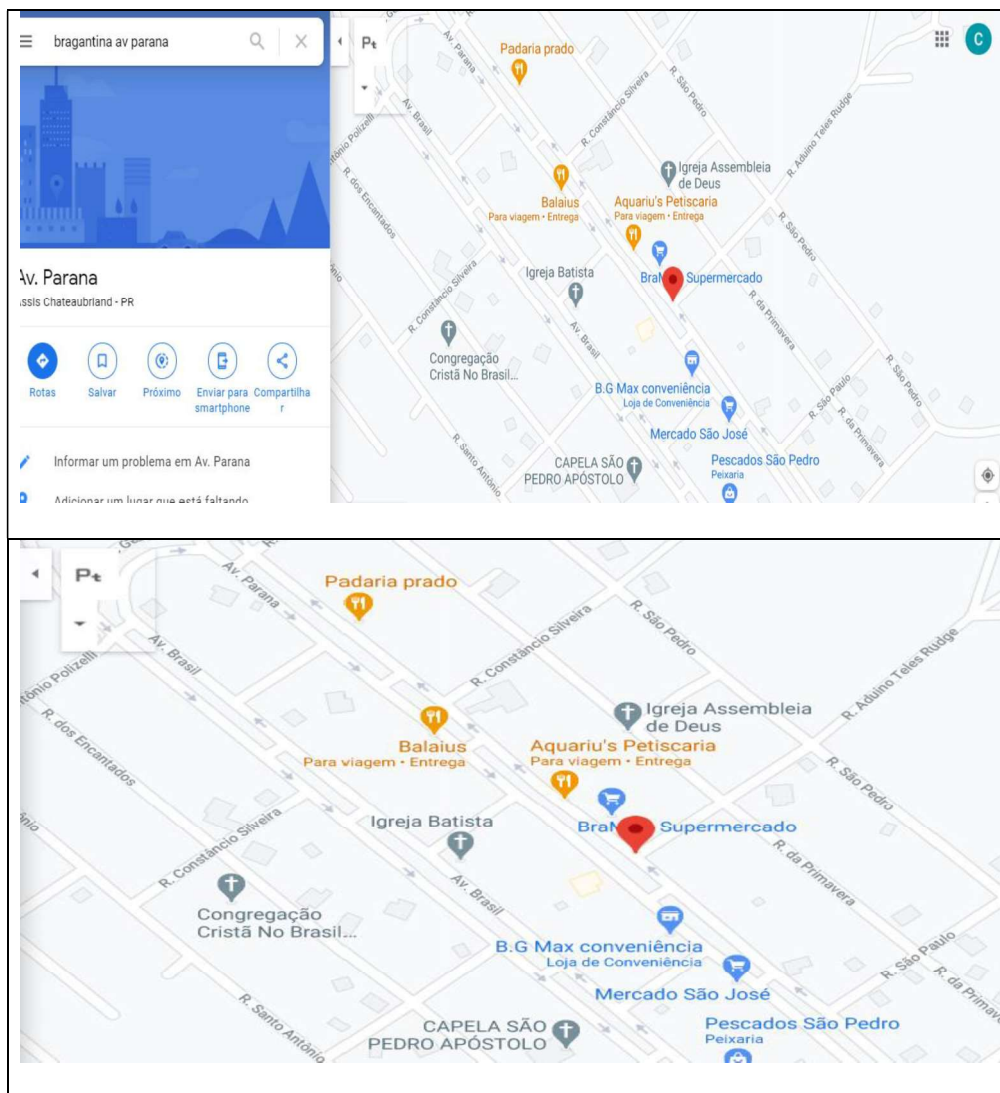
bragantina av parana

Pt

C

Av. Parana
ssis Chateaubriand - PR

Rotas Salvar Próximo Enviar para smartphone Compartilhar

Informar um problema em Av. Parana

Adicionar um lugar que está faltando

Padaria prado
Av. Parana
R. Constâncio Silveira
R. São Pedro
Antônio Polizelli
Av. Brasil
R. dos Encantados
Balaius
Para viagem • Entrega
Igreja Assembleia de Deus
Aquariu's Petiscaria
Para viagem • Entrega
R. Aduino Teles Rudge
R. São Pedro
Igreja Batista
Bra Supermercado
R. da Primavera
R. Constâncio Silveira
Congregação Cristã No Brasil...
Av. Brasil
B.G Max conveniência
Loja de Conveniência
R. São Paulo
R. da Primavera
R. São Pedro
Mercado São José
R. Santo Antônio
CAPELA SÃO PEDRO APÓSTOLO
Pescados São Pedro
Peixaria

Pt

Padaria prado
Av. Parana
R. Constâncio Silveira
R. São Pedro
Av. Brasil
Antônio Polizelli
R. dos Encantados
R. Aduino Teles Rudge
Igreja Assembleia de Deus
Balaius
Para viagem • Entrega
Aquariu's Petiscaria
Para viagem • Entrega
R. São Pedro
Igreja Batista
Bra Supermercado
R. da Primavera
R. Constâncio Silveira
Av. Brasil
Congregação Cristã No Brasil...
B.G Max conveniência
Loja de Conveniência
R. São Paulo
R. da Primavera
Mercado São José
R. Santo Antônio
CAPELA SÃO PEDRO APÓSTOLO
Pescados São Pedro
Peixaria